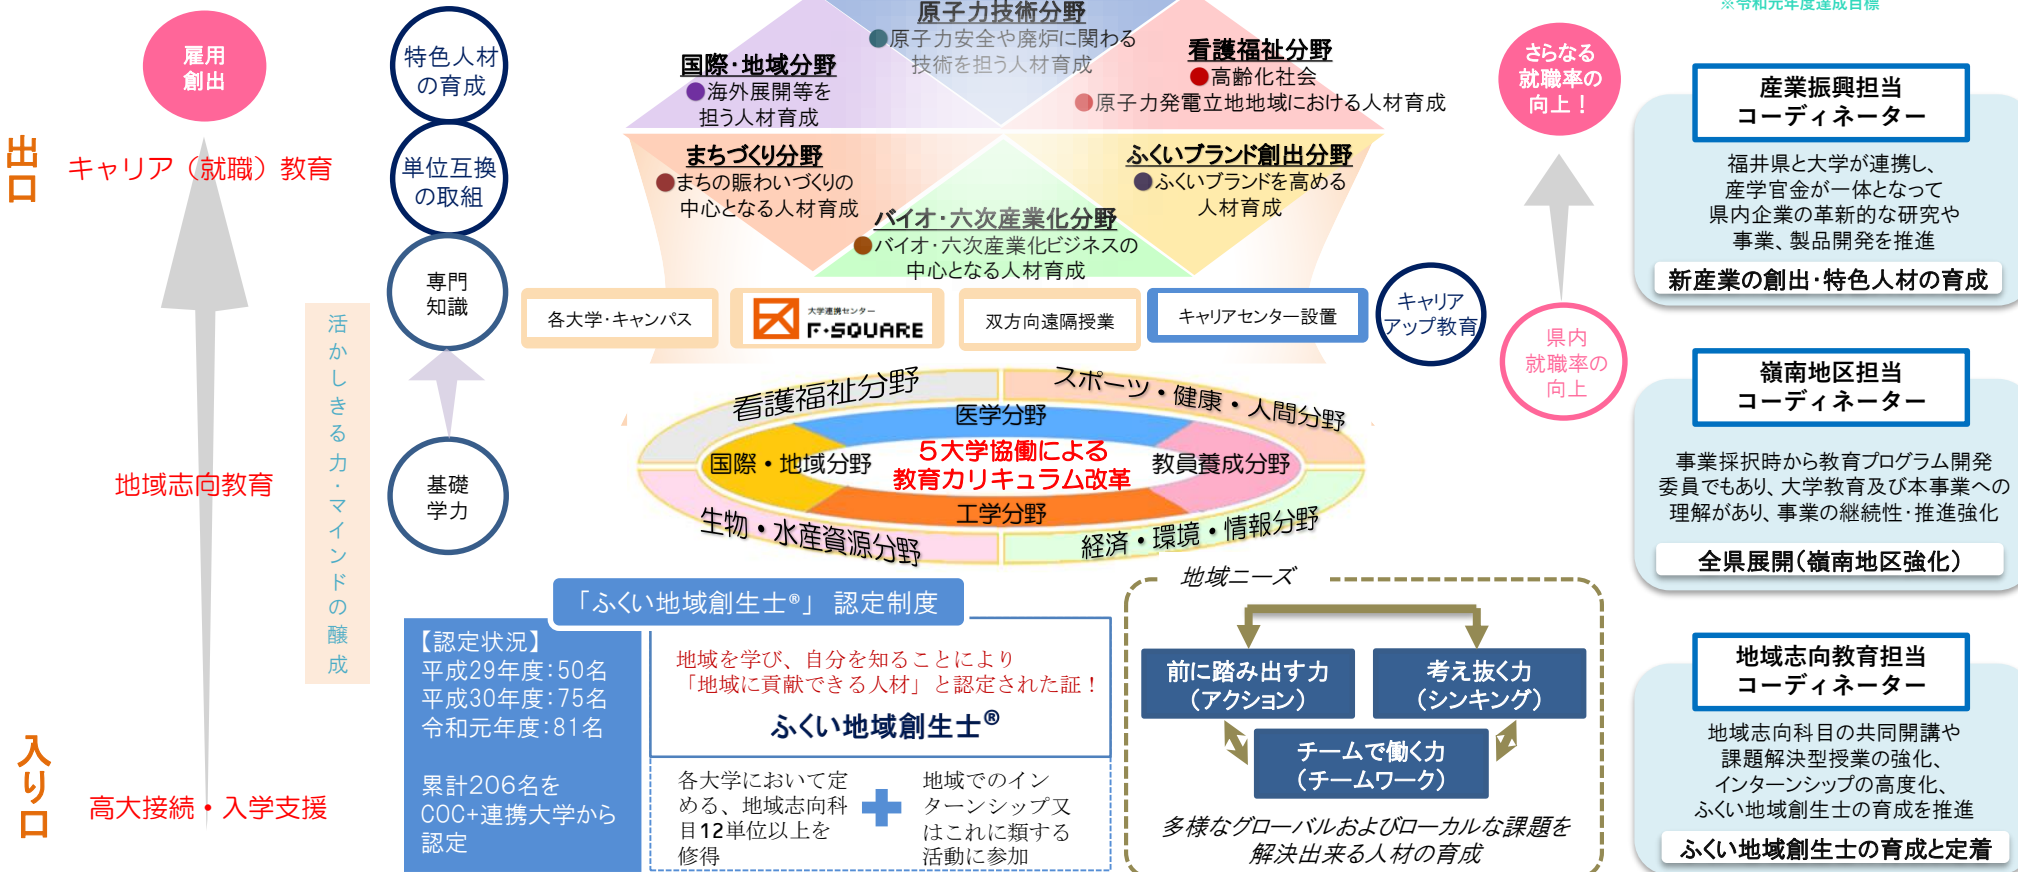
※令和元年度達成目標

雇用創出

出口

キャリア（就職）教育

地域志向教育

入り口

高大接続・入学支援

活かしきる力・マインドの醸成

特色人材の育成

単位互換の取組

専門知識

基礎学力

原子力技術分野
●原子力安全や廃炉に関わる技術を担う人材育成

国際・地域分野
●海外展開等を担う人材育成

看護福祉分野
●高齢化社会
●原子力発電立地地域における人材育成

まちづくり分野
●まちの賑わいづくりの中心となる人材育成

ふくいブランド創出分野
●ふくいブランドを高める人材育成

バイオ・六次産業化分野
●バイオ・六次産業化ビジネスの中心となる人材育成

各大学・キャンパス

大学連携センター F·SQUARE

双方向遠隔授業

キャリアセンター設置

キャリアアップ教育

看護福祉分野

スポーツ・健康・人間分野

医学分野

国際・地域分野

５大学協働による教育カリキュラム改革

教員養成分野

工学分野

生物・水産資源分野

経済・環境・情報分野

さらなる就職率の向上！

県内就職率の向上

「ふくい地域創生士®」 認定制度

【認定状況】
平成29年度：50名
平成30年度：75名
令和元年度：81名

累計206名をCOC+連携大学から認定

地域を学び、自分を知ることにより「地域に貢献できる人材」と認定された証！

ふくい地域創生士®

各大学において定める、地域志向科目12単位以上を修得

地域でのインターンシップ又はこれに類する活動に参加

地域ニーズ

前に踏み出す力（アクション）

考え抜く力（シンキング）

チームで働く力（チームワーク）

多様なグローバルおよびローカルな課題を解決出来る人材の育成

産業振興担当コーディネーター

福井県と大学が連携し、産学官金が一体となって県内企業の革新的な研究や事業、製品開発を推進

新産業の創出·特色人材の育成

嶺南地区担当コーディネーター

事業採択時から教育プログラム開発委員でもあり、大学教育及び本事業への理解があり、事業の継続性·推進強化

全県展開（嶺南地区強化）

地域志向教育担当コーディネーター

地域志向科目の共同開講や課題解決型授業の強化、インターンシップの高度化、ふくい地域創生士の育成を推進

ふくい地域創生士の育成と定着